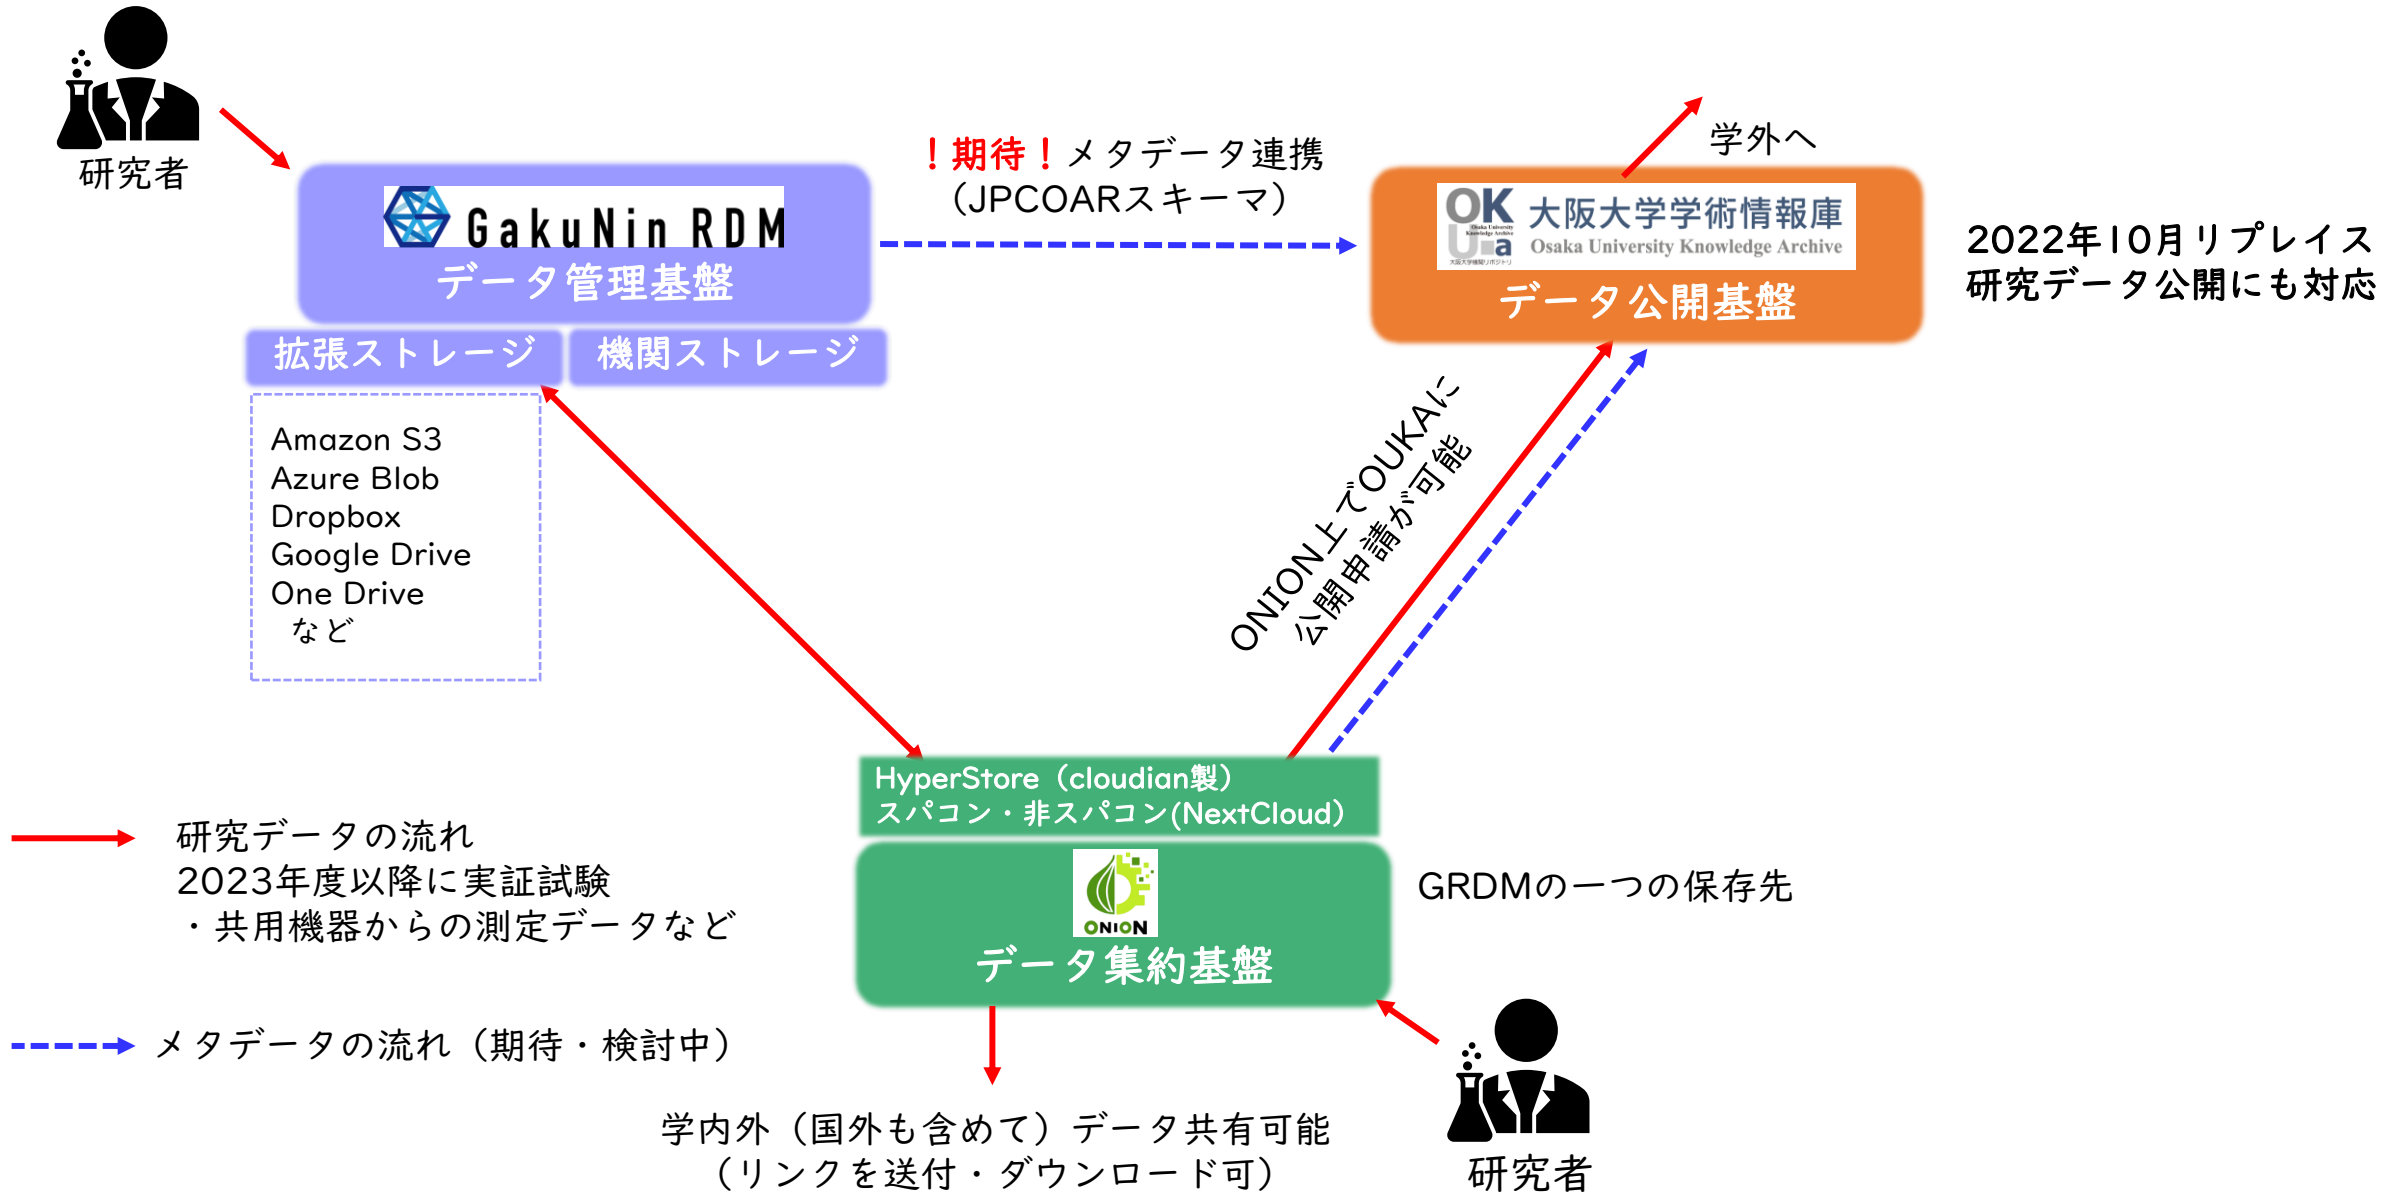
研究者

GakuNin RDM
データ管理基盤
拡張ストレージ
機関ストレージ

Amazon S3
Azure Blob
Dropbox
Google Drive
One Drive
など

！期待！メタデータ連携
（JPCOARスキーマ）

学外へ

OK
U a
大阪大学学術情報庫
Osaka University Knowledge Archive
データ公開基盤

2022年10月リプレイス
研究データ公開にも対応

ONION上でOUKAに
公開申請が可能

HyperStore（cloudian製）
スパコン・非スパコン(NextCloud)

ONION
データ集約基盤

GRDMの一つの保存先

研究データの流れ
2023年度以降に実証試験
・共用機器からの測定データなど

メタデータの流れ（期待・検討中）

学内外（国外も含めて）データ共有可能
（リンクを送付・ダウンロード可）

研究者